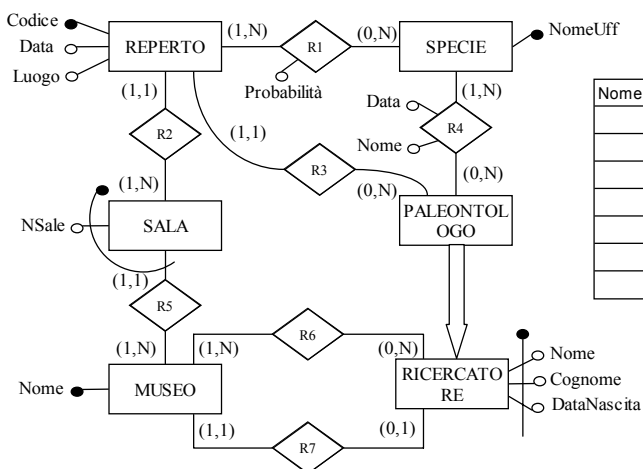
Codice
Data
Luogo
REPERTO
(1,N)
R1
(0,N)
SPECIE
NomeUff
Probabilità
(1,1)
(1,N)
Data
R4
Nome
R2
(1,1)
R3
(0,N)
(1,N)
(0,N)
NSale
SALA
PALEONTOLOGO
(1,1)
R5
R6
(1,N)
(1,N)
(0,N)
Nome
Nome
MUSEO
RICERCATORE
Cognome
DataNascita
(1,1)
R7
(0,1)
Nome